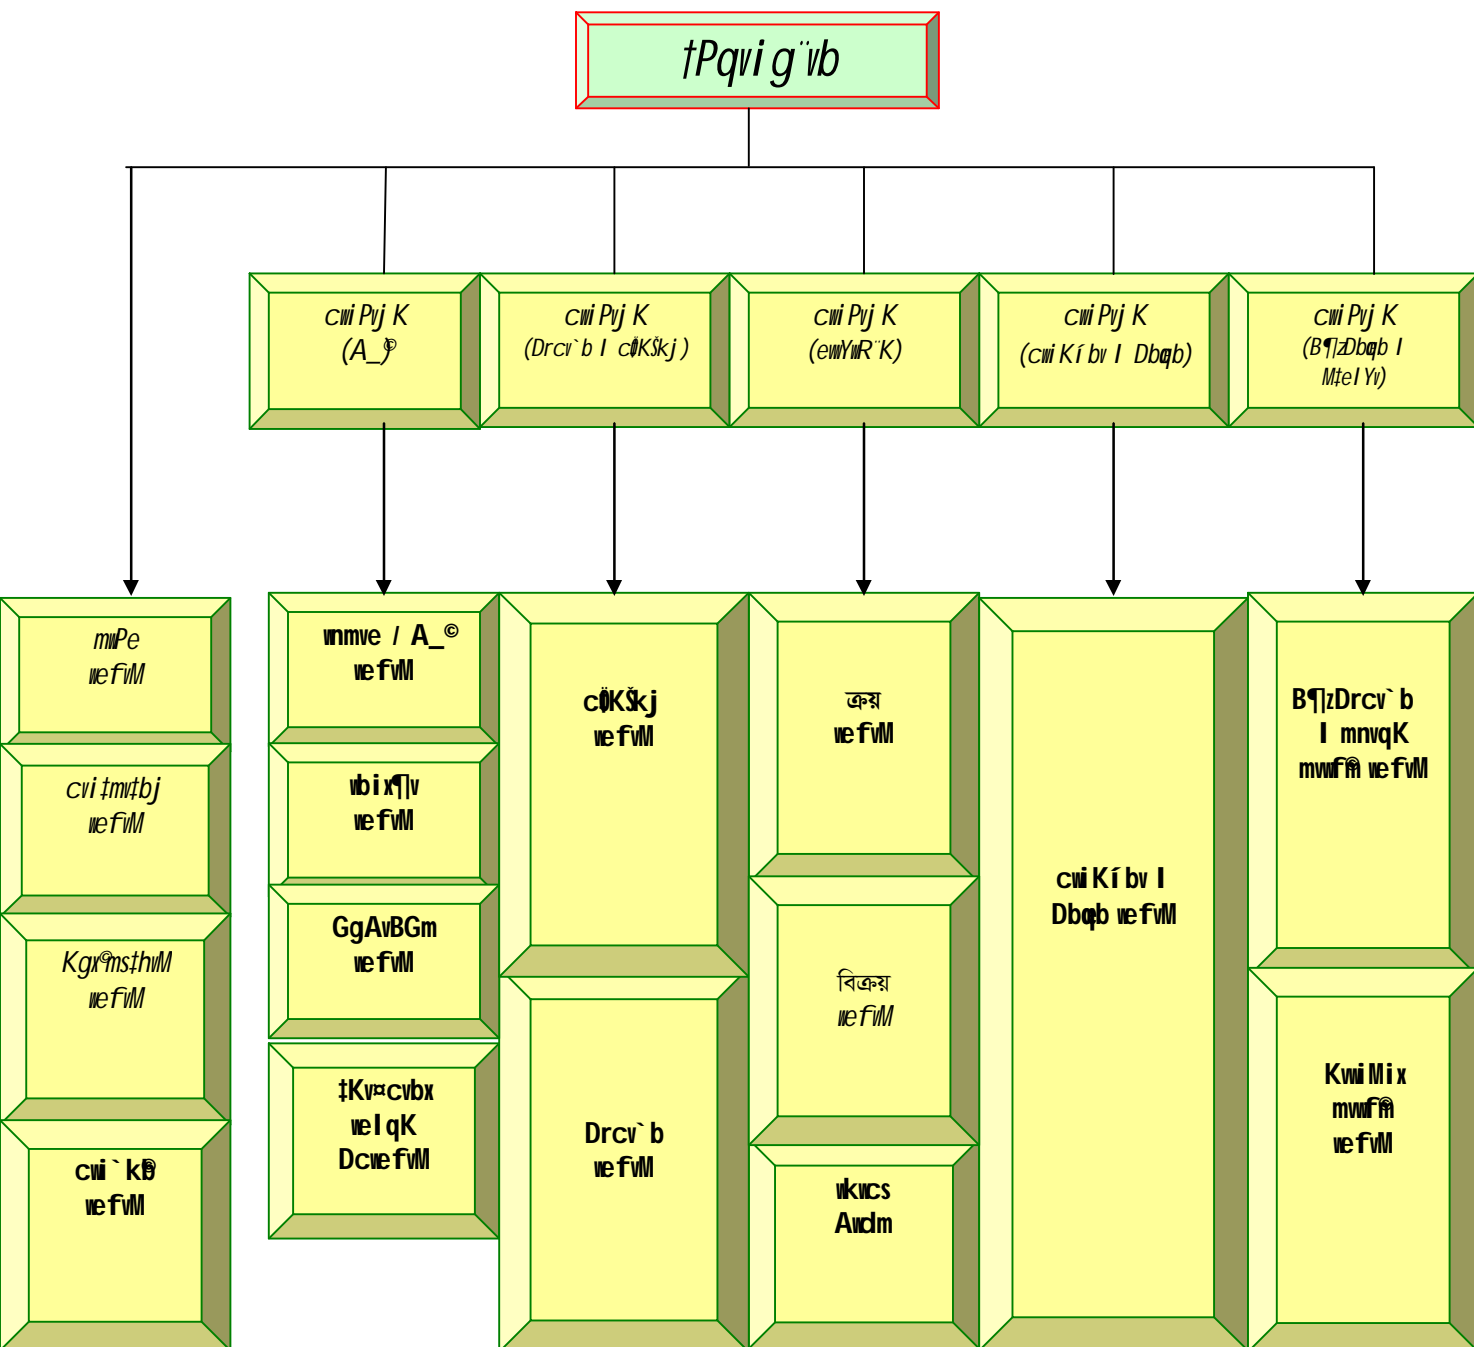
†Pqvig¨vb

cwiPvjK (A_©)

cwiPvjK (Drcv`b I cÖKŠkj)

cwiPvjK (evwYR¨K)

cwiPvjK (cwiKíbv I Dbœqb)

cwiPvjK (B¶zDbœqb I M‡elYv)

mwPe wefvM

cvi‡mv‡bj wefvM

Kgv©ms¯'vb wefvM

cwi`k©b wefvM

wnmve I A_© wefvM

wbix¶v wefvM

GgAvBGm wefvM

‡Kv¤úvbx welqK Dcwefvm

cÖKŠkj wefvM

Drcv`b wefvM

ক্রয় wefvM

বিক্রয় wefvM

wkÿcs Awdm

cwiKíbv I Dbœqb wefvM

B¶zDrcv`b I mnvqK mwfm© wefvM

KwiMix mwfm© wefvM